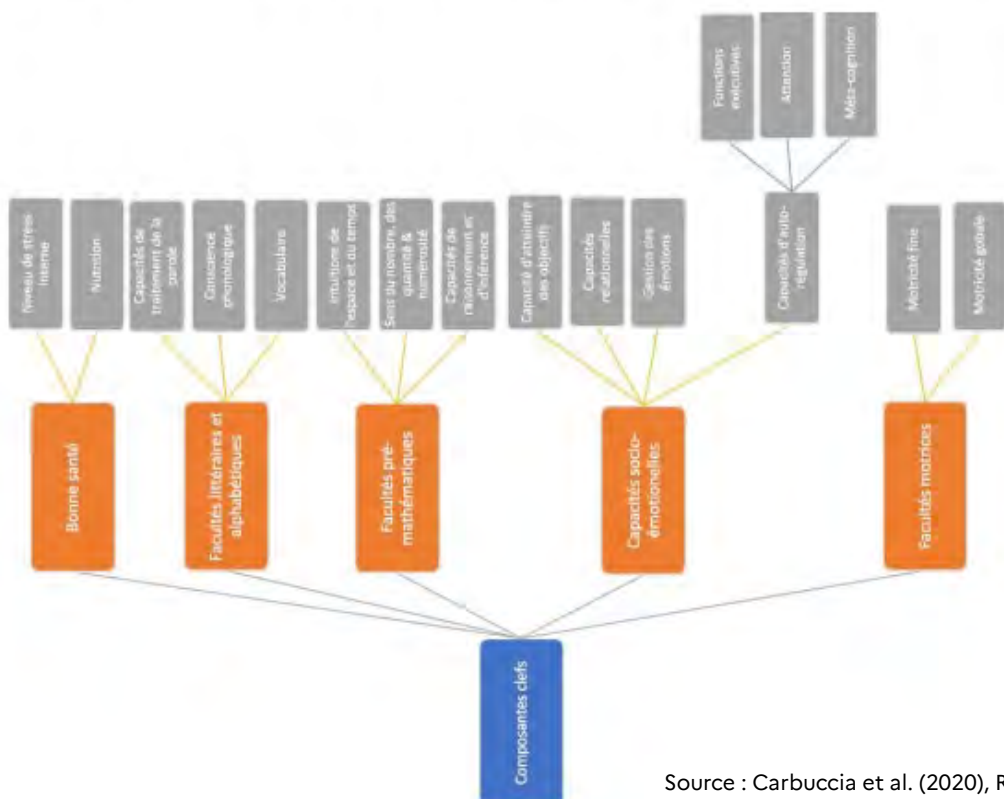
Composantes clefs

Bonne santé

Niveau de stress interne

Nutrition

Facultés littéraires et alphabétiques

Capacités de traitement de la parole

Conscience phonologique

Vocabulaire

Facultés pré-mathématiques

Intuition de l'espace et du temps

Sens du nombre, des quantité & numerosité

Capacités de raisonnement et d'inférence

Capacités socio-émotionnelles

Capacité d'atteindre des objectifs

Capacités relationnelles

Gestion des émotions

Capacités d'auto-régulation

Fonctions exécutives

Attention

Méta-cognition

Facultés motrices

Motricité fine

Motricité globale

Source : Carbuccia et al. (2020), R